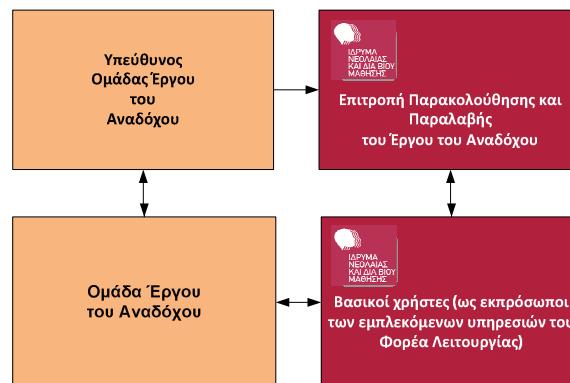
Υπεύθυνος Ομάδας Έργου του Αναδόχου

ΙΔΡΥΜΑ ΝΕΟΛΑΙΑΣ ΚΑΙ ΔΙΑ ΒΙΟΥ ΜΑΘΗΣΗΣ

Επιτροπή Παρακολούθησης και Παραλαβής του Έργου του Αναδόχου

Ομάδα Έργου του Αναδόχου

ΙΔΡΥΜΑ ΝΕΟΛΑΙΑΣ ΚΑΙ ΔΙΑ ΒΙΟΥ ΜΑΘΗΣΗΣ

Βασικοί χρήστες (ως εκπρόσωποι των εμπλεκόμενων υπηρεσιών του Φορέα Λειτουργίας)